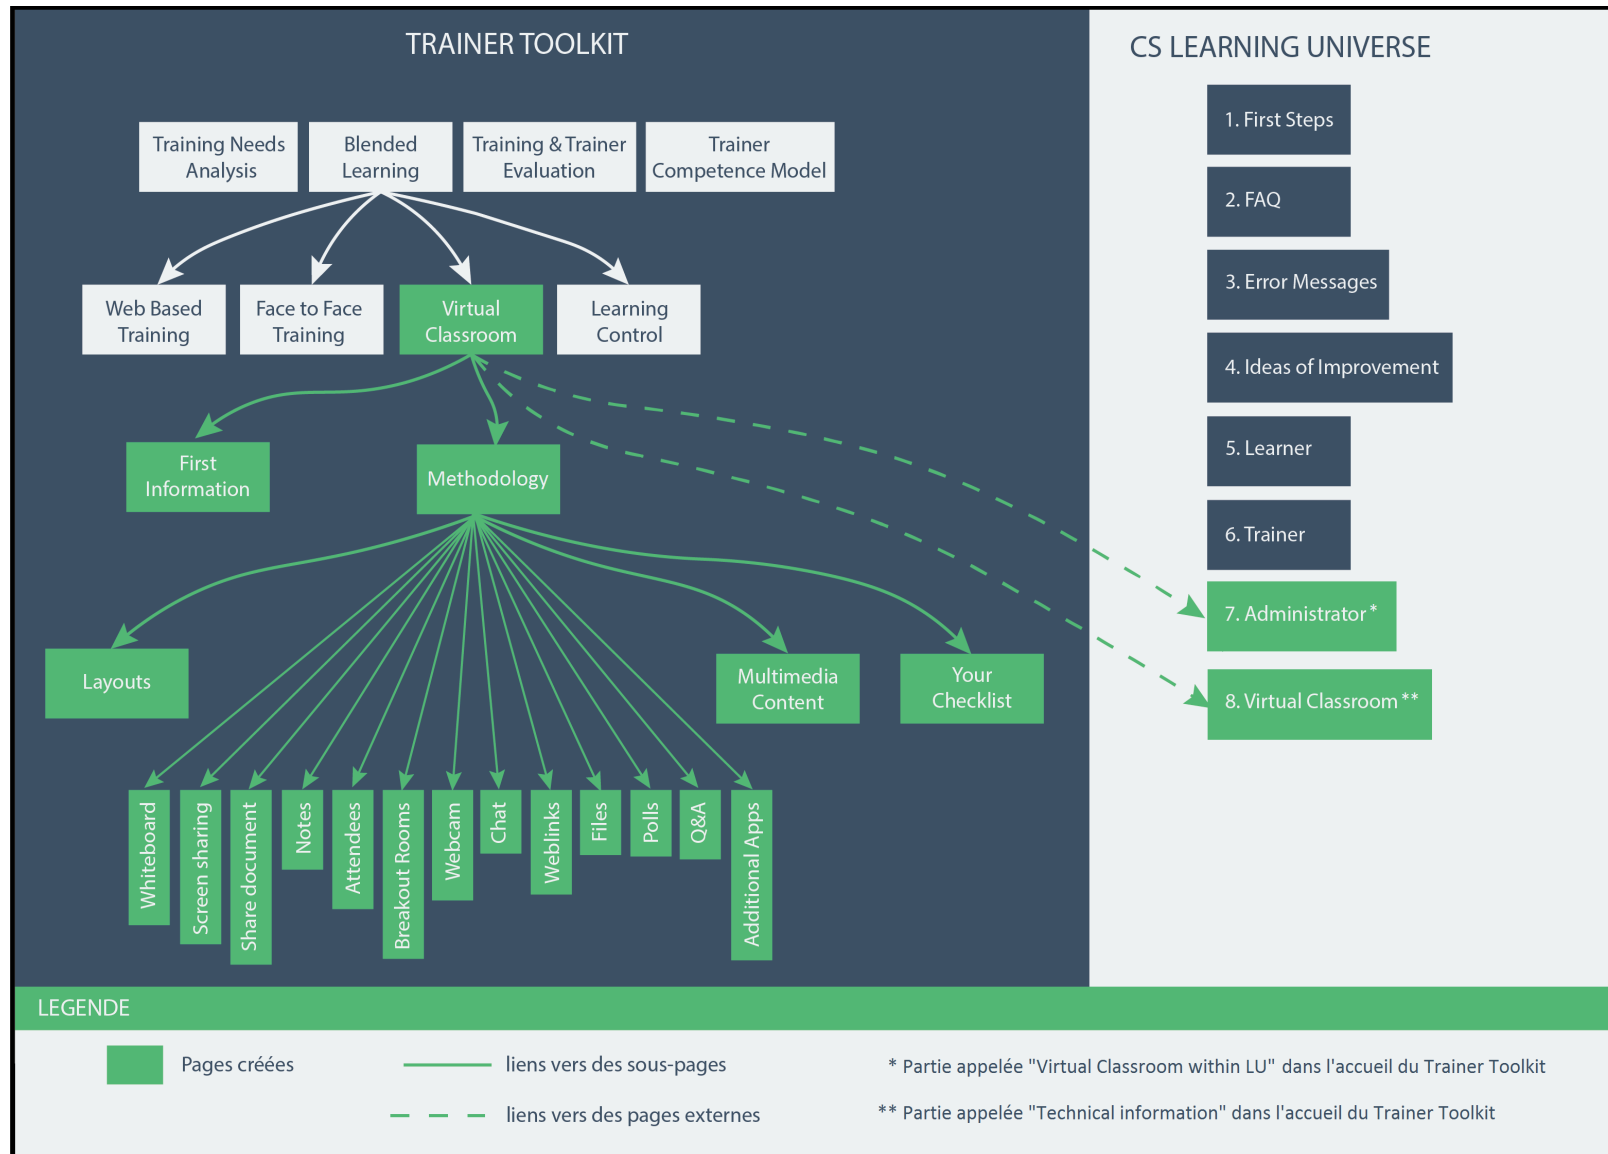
TRAINER TOOLKIT

Training Needs Analysis

Blended Learning

Training & Trainer Evaluation

Trainer Competence Model

Web Based Training

Face to Face Training

Virtual Classroom

Learning Control

First Information

Methodology

Layouts

Multimedia Content

Your Checklist

Whiteboard

Screen sharing

Share document

Notes

Attendees

Breakout Rooms

Webcam

Chat

Weblinks

Files

Polls

Q&A

Additional Apps

CS LEARNING UNIVERSE

1. First Steps

2. FAQ

3. Error Messages

4. Ideas of Improvement

5. Learner

6. Trainer

7. Administrator *

8. Virtual Classroom **

LEGENDE

Pages créées

liens vers des sous-pages

liens vers des pages externes

* Partie appelée "Virtual Classroom within LU" dans l'accueil du Trainer Toolkit

** Partie appelée "Technical information" dans l'accueil du Trainer Toolkit